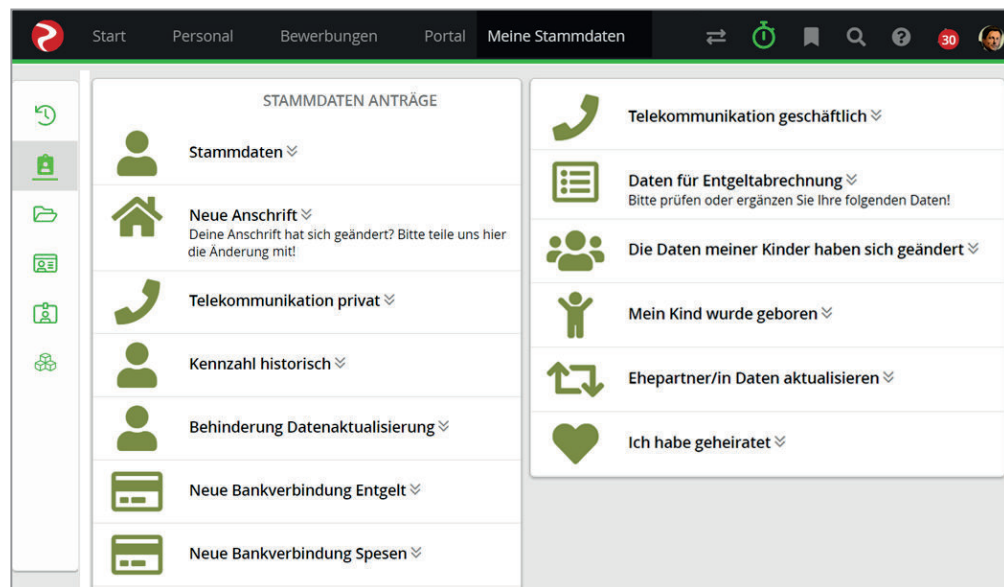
Start Personal Bewerbungen Portal Meine Stammdaten 30

STAMMDATEN ANTRÄGE

Stammdaten

Neue Anschrift
Deine Anschrift hat sich geändert? Bitte teile uns hier die Änderung mit!

Telekommunikation privat

Kennzahl historisch

Behinderung Datenaktualisierung

Neue Bankverbindung Entgelt

Neue Bankverbindung Spesen

Telekommunikation geschäftlich

Daten für Entgeltabrechnung
Bitte prüfen oder ergänzen Sie Ihre folgenden Daten!

Die Daten meiner Kinder haben sich geändert

Mein Kind wurde geboren

Ehepartner/in Daten aktualisieren

Ich habe geheiratet